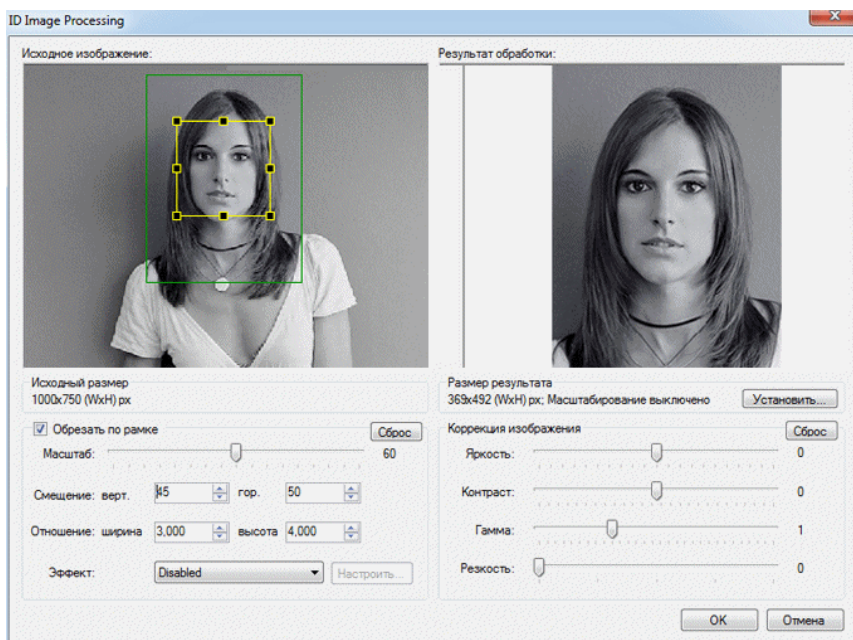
ID Image Processing

Исходное изображение:

Результат обработки:

Исходный размер
1000x750 (WxH) px

Размер результата
369x492 (WxH) px; Масштабирование выключено

Установить...

☑ Обрезать по рамке

Сброс

Масштаб:

60

Смещение: верт.

45

гор.

50

Отношение: ширина

3,000

высота

4,000

Эффект:

Disabled

Настроить...

Коррекция изображения

Сброс

Яркость:

0

Контраст:

0

Гамма:

1

Резкость:

0

OK

Отмена